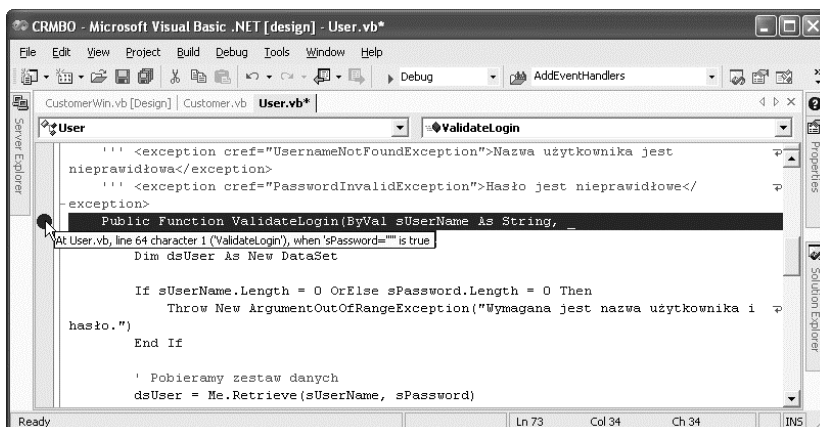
CRMBO - Microsoft Visual Basic .NET [design] - User.vb*

File Edit View Project Build Debug Tools Window Help

Debug AddEventHandlers

CustomerWin.vb [Design] | Customer.vb | User.vb*

User ValidateLogin

Server Explorer

''' <exception cref="UsernameNotFoundException">Nazwa użytkownika jest nieprawidłowa</exception>
''' <exception cref="PasswordInvalidException">Hasło jest nieprawidłowe</exception>
Public Function ValidateLogin(ByVal sUserName As String, _
At User.vb, line 64 character 1 ('ValidateLogin'), when 'sPassword=""' is true
Dim dsUser As New DataSet

If sUserName.Length = 0 OrElse sPassword.Length = 0 Then
Throw New ArgumentOutOfRangeException("Wymagana jest nazwa użytkownika i hasło.")
End If

' Pobieramy zestaw danych
dsUser = Me.Retrieve(sUserName, sPassword)

Properties

Solution Explorer

Ready Ln 73 Col 34 Ch 34 INS